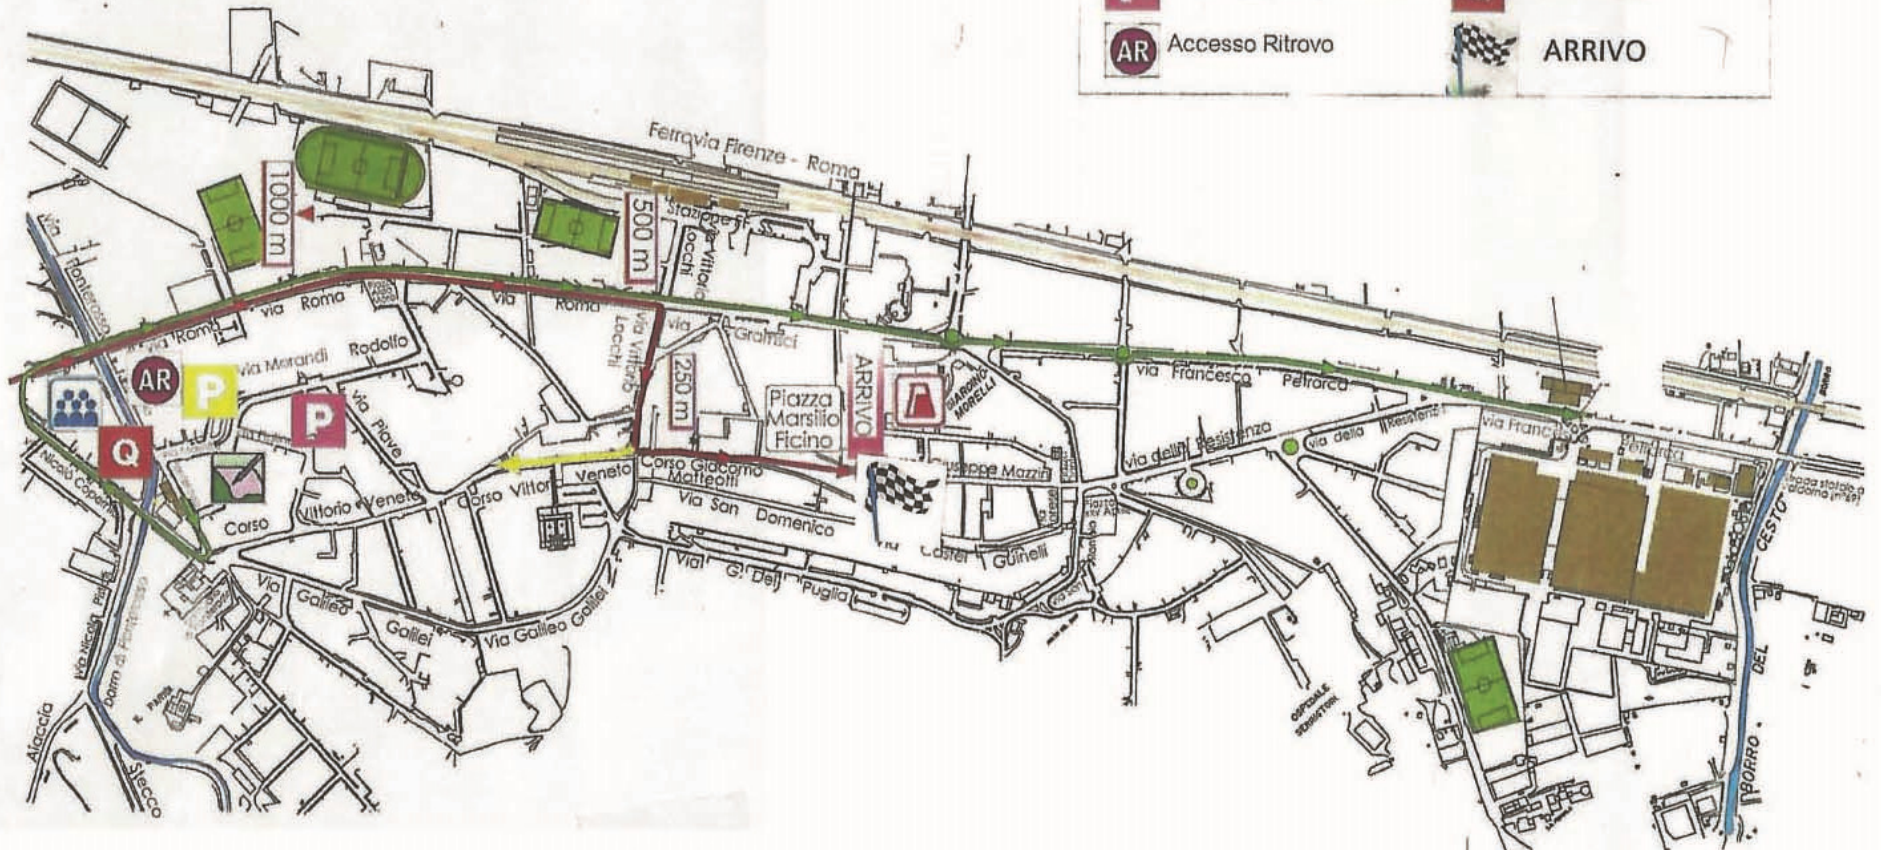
AR Accesso Ritrovo

ARRIVO

Ferrovia Firenze - Roma

1000 m

500 m

Stazione

via Vittorio Locchi

via Roma

via Roma

Via Roma

via Pontercsso

AR

P

via Morandi

Rodolfo

P

via Piave

Q

Corso

Vittorio Veneto

Corso Vittorio Veneto

Corso Giacomo Matteotti

via Vittorio Locchi

250 m

via Gramsci

Piazza Marsilio Ficino

ARRIVO

Giardino Morelli

Via San Domenico

via Castel Guinelli

Giuseppe Mazzini

via Francesco Petrarca

via della Resistenza

via della Resistenza

via Francesco Petrarca

Via G. Del Puglia

Via Galileo Galilei

Galilei

Via Galileo

Via Nicolò Copernico

Via Nicola Pisano

Dom di Ponterosso

Alacola

Stecco

Ospedale Serristori

Borro del Cesto

Strada statale n. 69